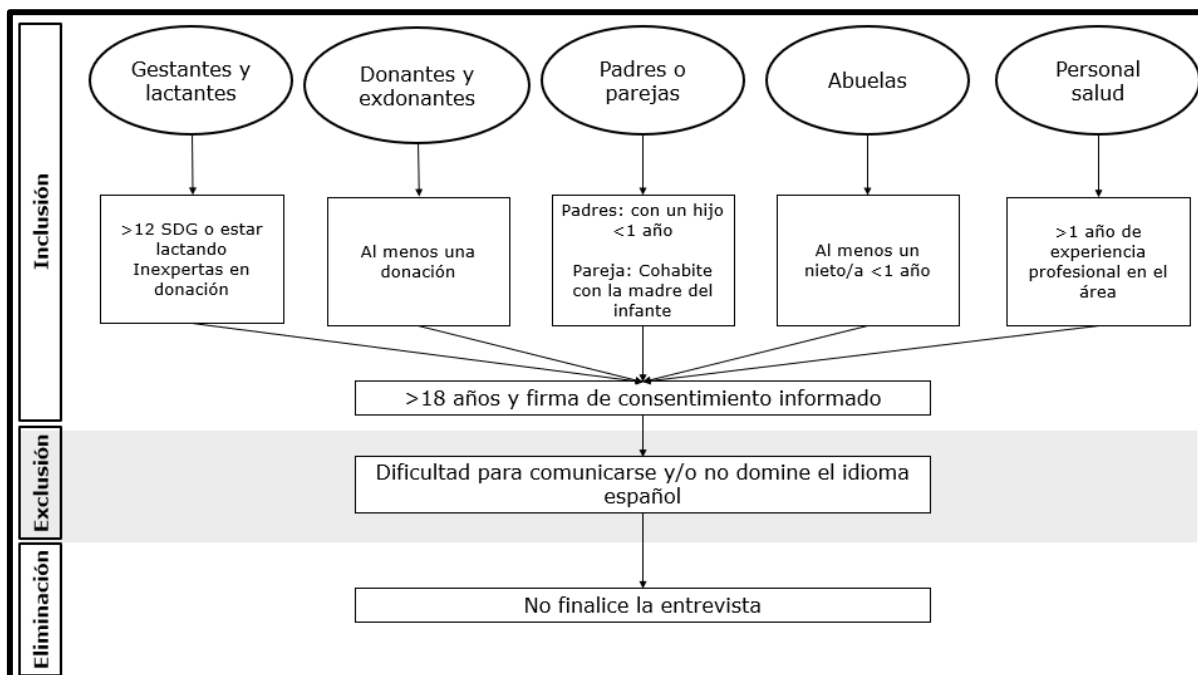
Inclusión

Gestantes y lactantes

Donantes y exdonantes

Padres o parejas

Abuelas

Personal salud

>12 SDG o estar lactando Inexpertas en donación

Al menos una donación

Padres: con un hijo <1 año

Pareja: Cohabite con la madre del infante

Al menos un nieto/a <1 año

>1 año de experiencia profesional en el área

>18 años y firma de consentimiento informado

Exclusión

Dificultad para comunicarse y/o no domine el idioma español

Eliminación

No finalice la entrevista